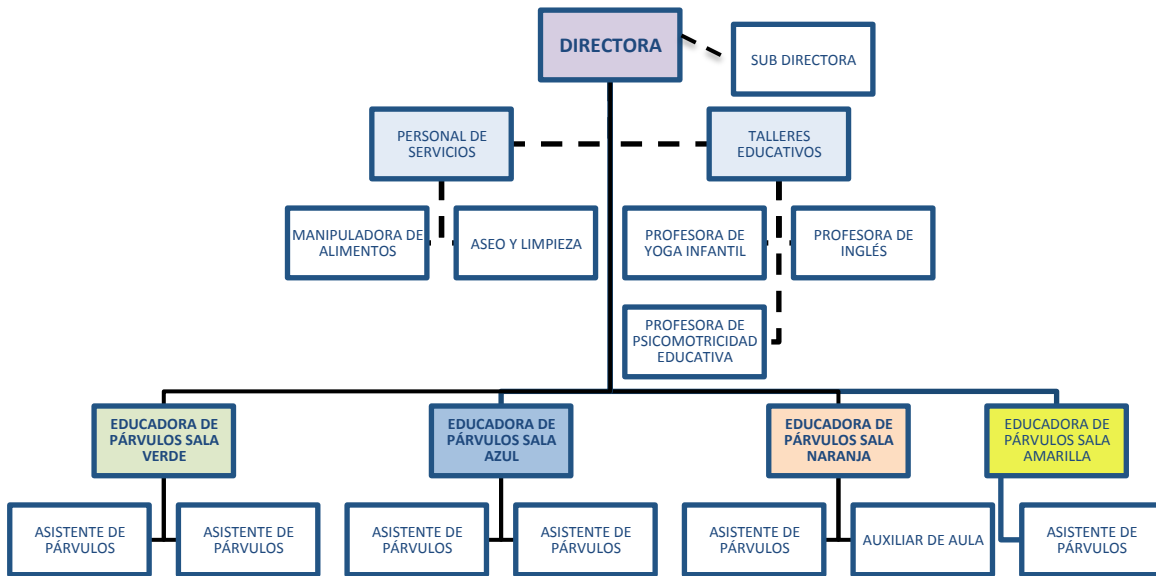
DIRECTORA

SUB DIRECTORA

PERSONAL DE SERVICIOS

TALLERES EDUCATIVOS

MANIPULADORA DE ALIMENTOS

ASEO Y LIMPIEZA

PROFESORA DE YOGA INFANTIL

PROFESORA DE INGLÉS

PROFESORA DE PSICOMOTRICIDAD EDUCATIVA

EDUCADORA DE PÁRVULOS SALA VERDE

EDUCADORA DE PÁRVULOS SALA AZUL

EDUCADORA DE PÁRVULOS SALA NARANJA

EDUCADORA DE PÁRVULOS SALA AMARILLA

ASISTENTE DE PÁRVULOS

ASISTENTE DE PÁRVULOS

ASISTENTE DE PÁRVULOS

ASISTENTE DE PÁRVULOS

ASISTENTE DE PÁRVULOS

AUXILIAR DE AULA

ASISTENTE DE PÁRVULOS